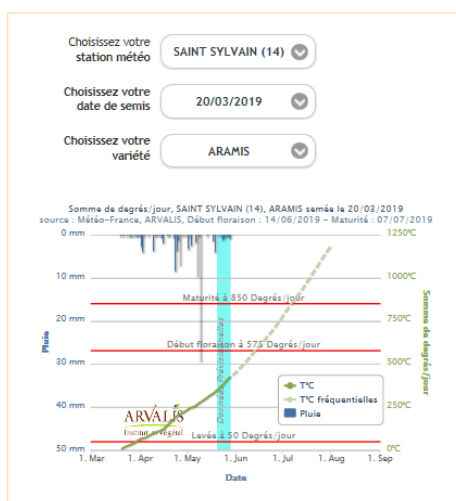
Choisissez votre station météo
SAINT SYLVAIN (14)

Choisissez votre date de semis
20/03/2019

Choisissez votre variété
ARAMIS

Somme de degrés/jour, SAINT SYLVAIN (14), ARAMIS semée le 20/03/2019
source : Météo-France, ARVALIS, Début floraison : 14/06/2019 - Maturité : 07/07/2019

0 mm
10 mm
20 mm
30 mm
40 mm
50 mm
Pluie

1250°C
1000°C
750°C
500°C
250°C
0°C
Somme de degrés/jour

Maturité à 850 Degrés/jour
Début floraison à 575 Degrés/jour
Levée à 50 Degrés/jour
Données prévisionnelles

T°C
T°C fréquentielles
Pluie

ARVALIS
Institut du végétal

1. Mar
1. Apr
1. May
1. Jun
1. Jul
1. Aug
1. Sep
Date